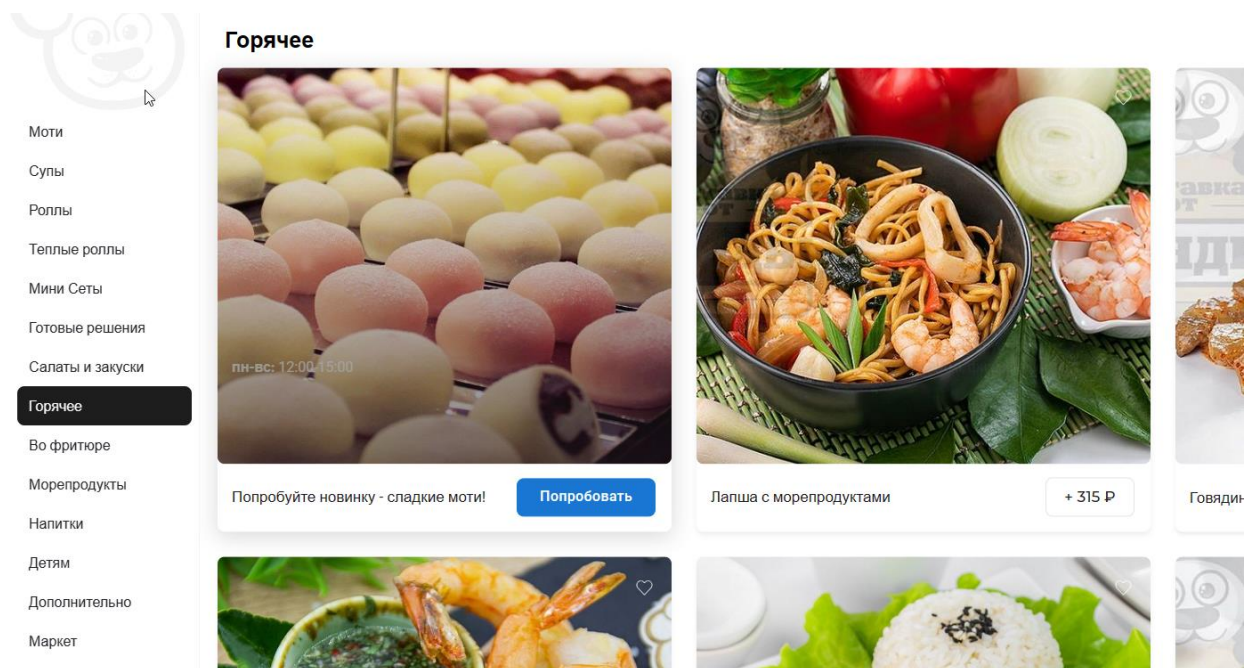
Моти
Супы
Роллы
Теплые роллы
Мини Сеты
Готовые решения
Салаты и закуски
Горячее
Во фритюре
Морепродукты
Напитки
Детям
Дополнительно
Маркет

Горячее

пн-вс: 12:00-15:00

Попробуйте новинку - сладкие моти!
Попробовать

Лапша с морепродуктами
+ 315 ₽

Говядин